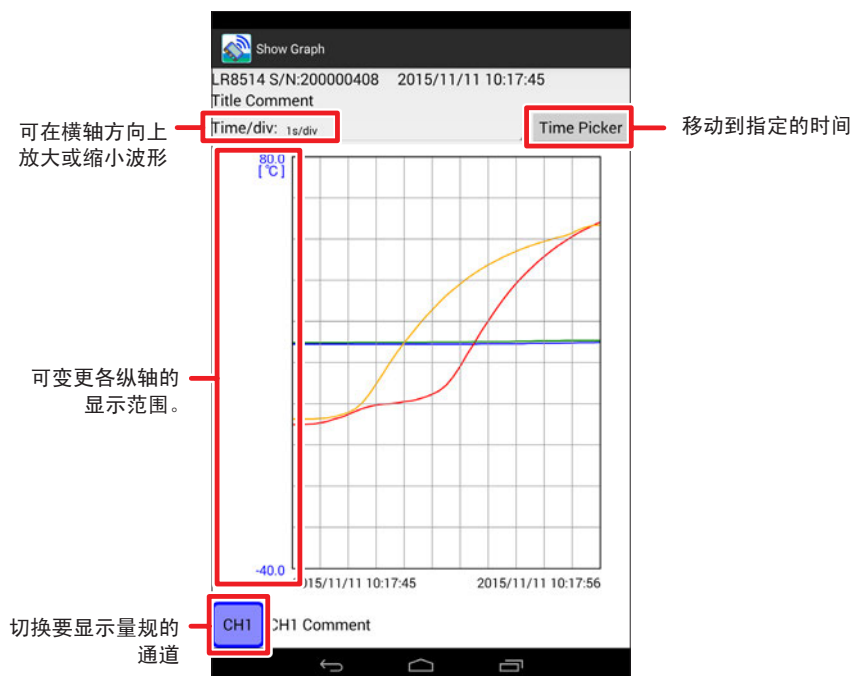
Show Graph

LR8514 S/N:200000408 2015/11/11 10:17:45
Title Comment

可在横轴方向上放大或缩小波形

Time/div: 1s/div

Time Picker

移动到指定的时间

80.0
[℃]

可变更各纵轴的显示范围。

-40.0

2015/11/11 10:17:45

2015/11/11 10:17:56

切换要显示量规的通道

CH1

CH1 Comment